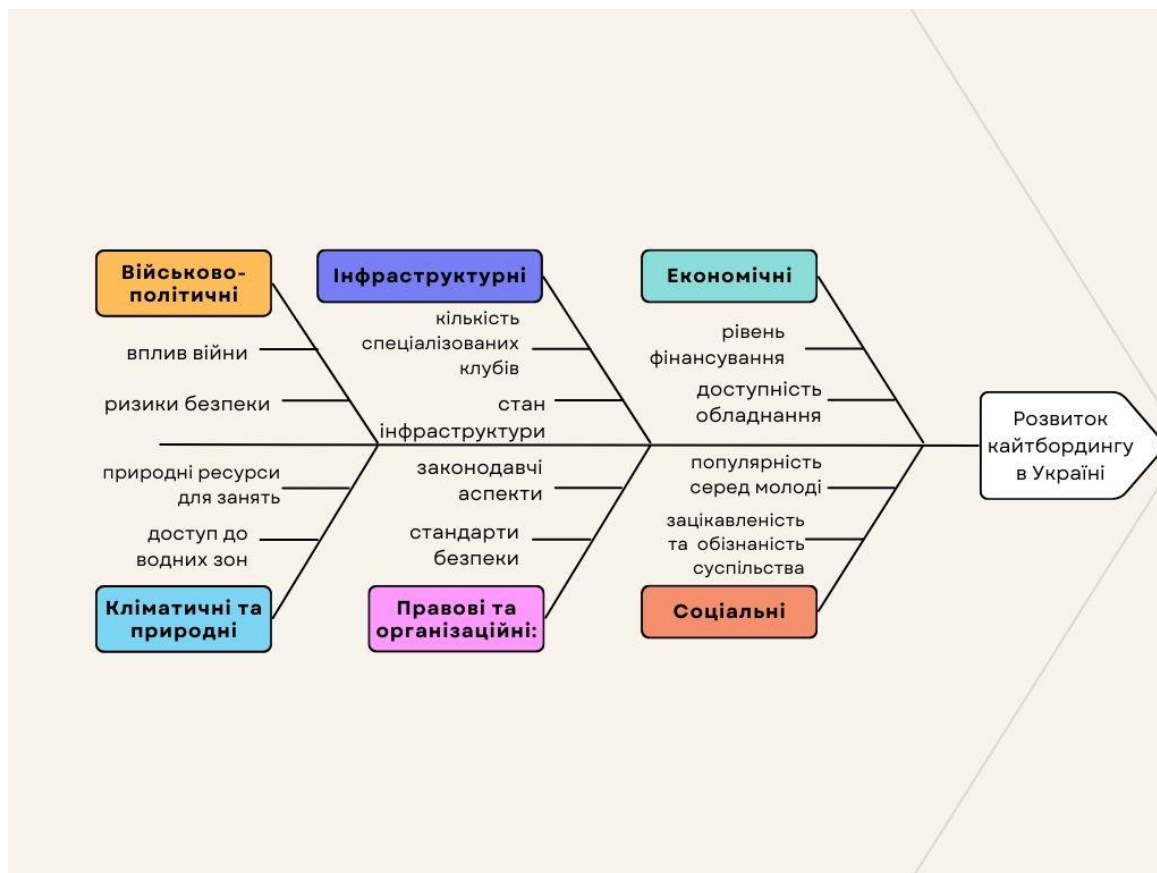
Військово-політичні

вплив війни

ризики безпеки

Інфраструктурні

кількість спеціалізованих клубів

стан інфраструктури

Економічні

рівень фінансування

доступність обладнання

Розвиток кайтбордингу в Україні

природні ресурси для занять

доступ до водних зон

Кліматичні та природні

законодавчі аспекти

стандарти безпеки

Правові та організаційні:

популярність серед молоді

зацікавленість та обізнаність суспільства

Соціальні